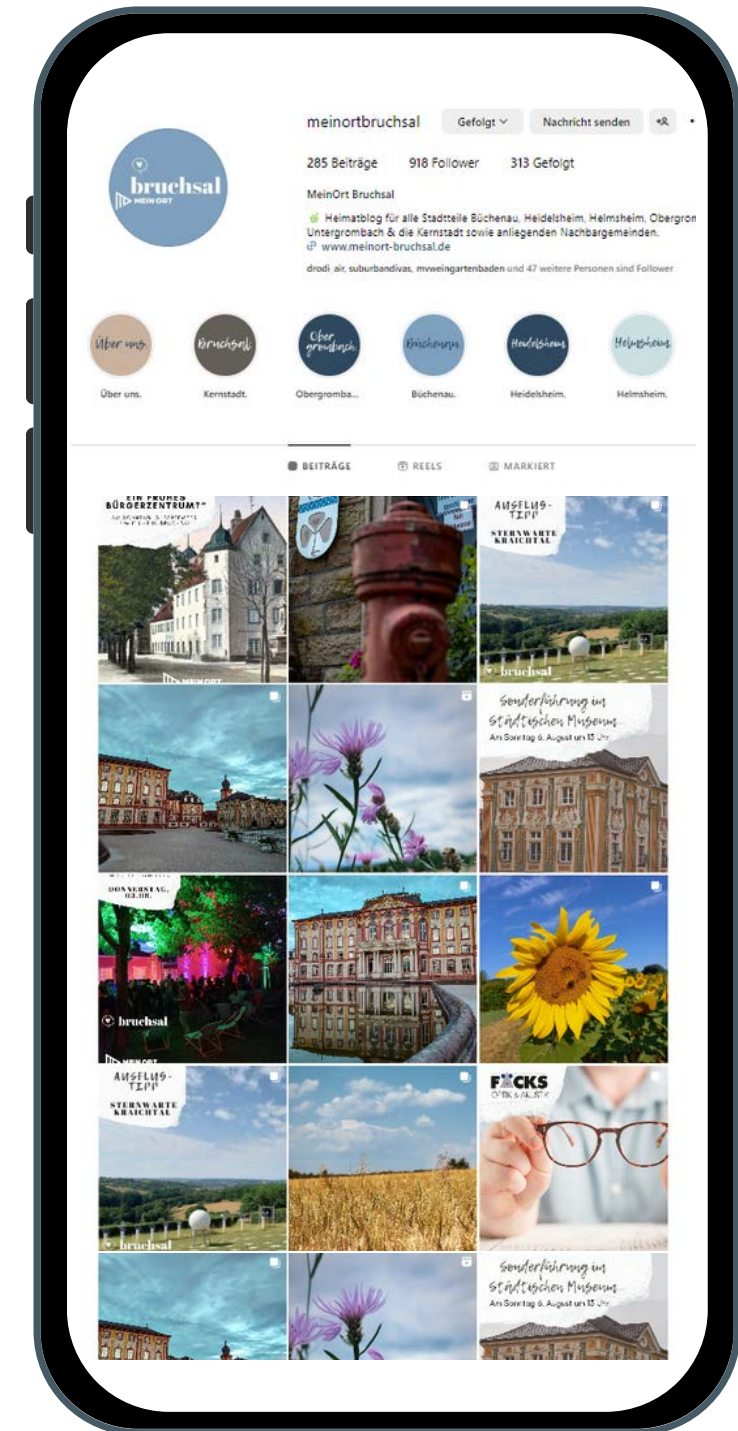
bruchsal
MEIN ORT

meinortbruchsal Gefolgt Nachricht senden

285 Beiträge 918 Follower 313 Gefolgt

MeinOrt Bruchsal

Heimatblog für alle Stadtteile Büchenau, Heidelsheim, Helmsheim, Obergron Untergrombach & die Kernstadt sowie anliegenden Nachbargemeinden.
www.meinort-bruchsal.de

drodi_air, suburbandivas, mvweingartenbaden und 47 weitere Personen sind Follower

Über uns. Bruchsal Ober grombach Büchenau Heidelsheim Helmsheim

Über uns. Kernstadt. Obergromba... Büchenau. Heidelsheim. Helmsheim.

BEITRÄGE REELS MARKIERT

EIN FROHES BÜRGERZENTRUM?

MEIN ORT

AUSFLUG-TIPP
STERNWARTE KRAICHTAL

bruchsal

Sonderführung im Städtischen Museum
Am Sonntag 6. August um 15 Uhr

DONNERSTAG, 03.08.

bruchsal

MEIN ORT

AUSFLUG-TIPP
STERNWARTE KRAICHTAL

bruchsal

FÜCKS
OPTIK & AKUSTIK

Sonderführung im Städtischen Museum
Am Sonntag 6. August um 15 Uhr